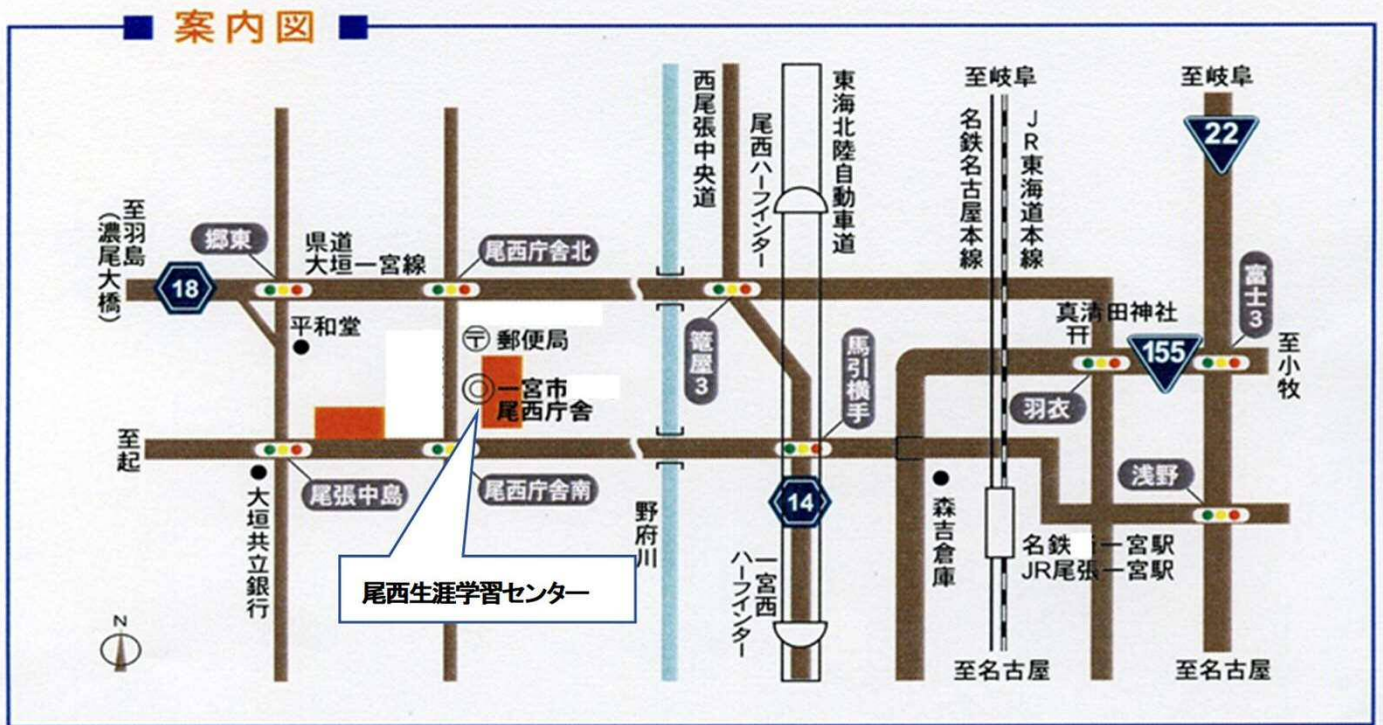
案内図

至羽島（濃尾大橋）
18
郷東
県道大垣一宮線
尾西庁舎北
西尾張中央道
尾西ハーフインター
東海北陸自動車道
至岐阜
名鉄名古屋本線
JR東海道本線
至岐阜
22
富士3
真清田神社
155
至小牧
平和堂
〒 郵便局
◎ 一宮市尾西庁舎
篭屋3
馬引横手
羽衣
至起
尾張中島
尾西庁舎南
大垣共立銀行
野府川
14
一宮西ハーフインター
森吉倉庫
浅野
名鉄 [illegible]一宮駅
JR尾張一宮駅
尾西生涯学習センター
N
至名古屋
至名古屋